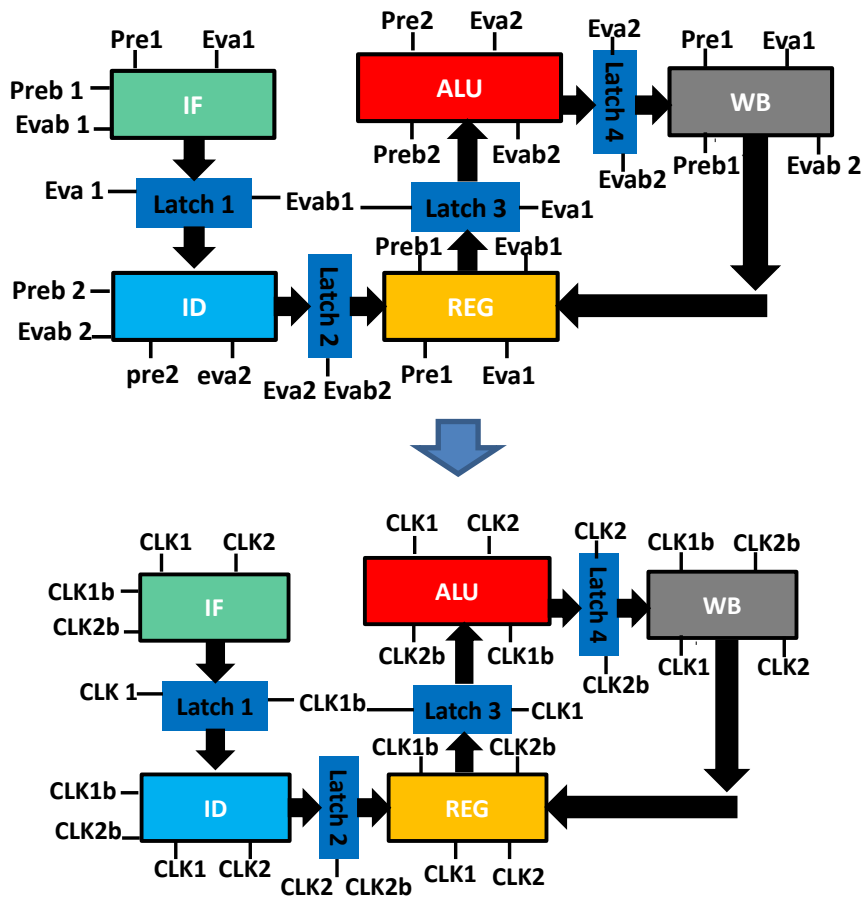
Pre1 Eva1
Preb 1
Evab 1
IF
Eva 1
Latch 1
Evab1
Preb 2
Evab 2
ID
pre2 eva2
Latch 2
Eva2 Evab2
Pre2 Eva2
ALU
Preb2 Evab2
Eva2
Latch 4
Evab2
Pre1 Eva1
WB
Preb1 Evab 2
Latch 3
Eva1
Preb1 Evab1
REG
Pre1 Eva1

CLK1 CLK2
CLK1b
CLK2b
IF
CLK 1
Latch 1
CLK1b
CLK1b
CLK2b
ID
CLK1 CLK2
Latch 2
CLK2 CLK2b
CLK1 CLK2
ALU
CLK2b CLK1b
CLK2
Latch 4
CLK2b
CLK1b CLK2b
WB
CLK1 CLK2
Latch 3
CLK1
CLK1b CLK2b
REG
CLK1 CLK2